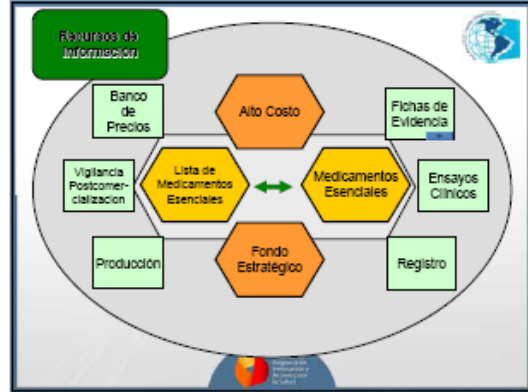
Recursos de Informacion

Alto Costo

Banco de Precios

Fichas de Evidencia

Vigilancia Postcomercialización

Lista de Medicamentos Esenciales

Medicamentos Esenciales

Ensayos Clínicos

Producción

Fondo Estratégico

Registro

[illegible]